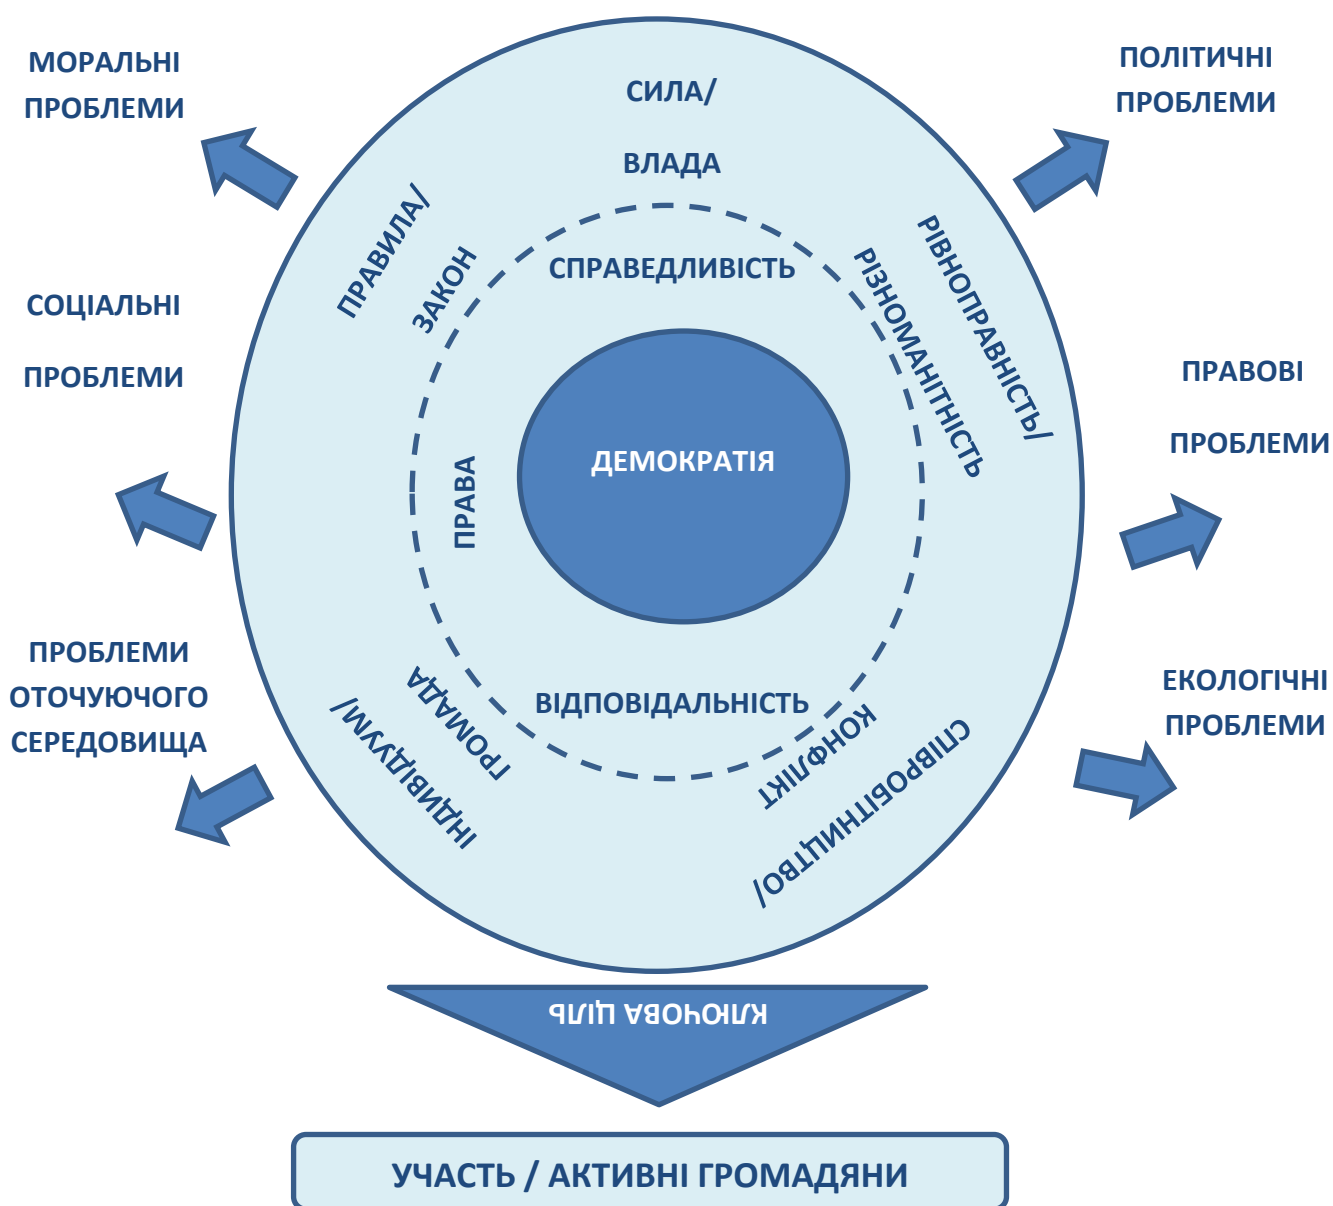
МОРАЛЬНІ ПРОБЛЕМИ

ПОЛІТИЧНІ ПРОБЛЕМИ

СИЛА/

ВЛАДА

ПРАВИЛА/

ЗАКОН

СПРАВЕДЛИВІСТЬ

РІВНОПРАВНІСТЬ/

РІЗНОМАНІТНІСТЬ

СОЦІАЛЬНІ

ПРОБЛЕМИ

ПРАВОВІ

ПРОБЛЕМИ

ДЕМОКРАТІЯ

ПРАВА

ПРОБЛЕМИ ОТОЧУЮЧОГО СЕРЕДОВИЩА

ЕКОЛОГІЧНІ ПРОБЛЕМИ

ВІДПОВІДАЛЬНІСТЬ

ІНДИВІДУУМ/

ГРОМАДА

КОНФЛІКТ

СПІВРОБІТНИЦТВО/

КЛЮЧОВА ЦІЛЬ

УЧАСТЬ / АКТИВНІ ГРОМАДЯНИ